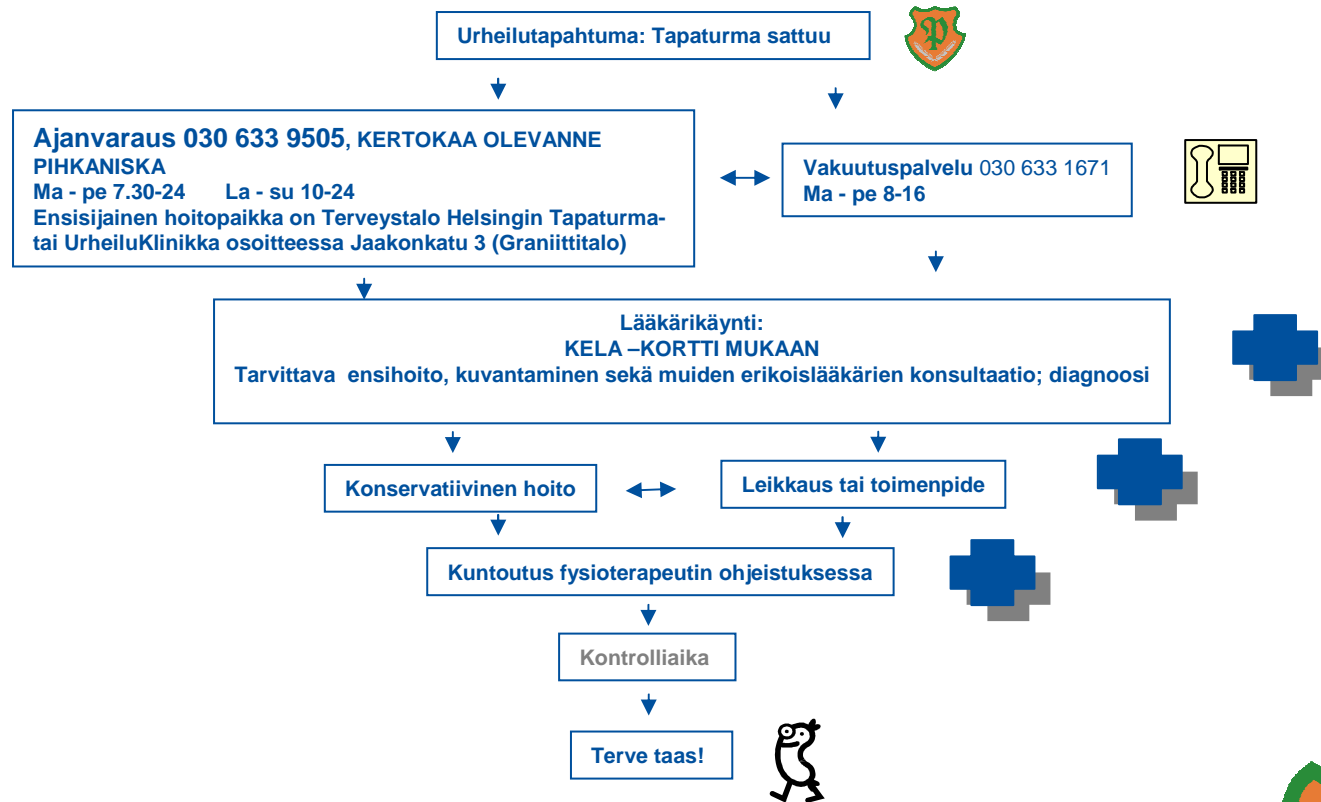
Urheilutapahtuma: Tapaturma sattuu

Ajanvaraus 030 633 9505, KERTOKAA OLEVANNE PIHKANISKA
Ma - pe 7.30-24 La - su 10-24
Ensisijainen hoitopaikka on Terveystalo Helsingin Tapaturma- tai UrheiluKlinikka osoitteessa Jaakonkatu 3 (Graniittitalo)

Vakuutuspalvelu 030 633 1671
Ma - pe 8-16

Lääkärikäynti:
KELA –KORTTI MUKAAN
Tarvittava ensihoito, kuvantaminen sekä muiden erikoislääkärien konsultaatio; diagnoosi

Konservatiivinen hoito

Leikkaus tai toimenpide

Kuntoutus fysioterapeutin ohjeistuksessa

Kontrolliaika

Terve taas!